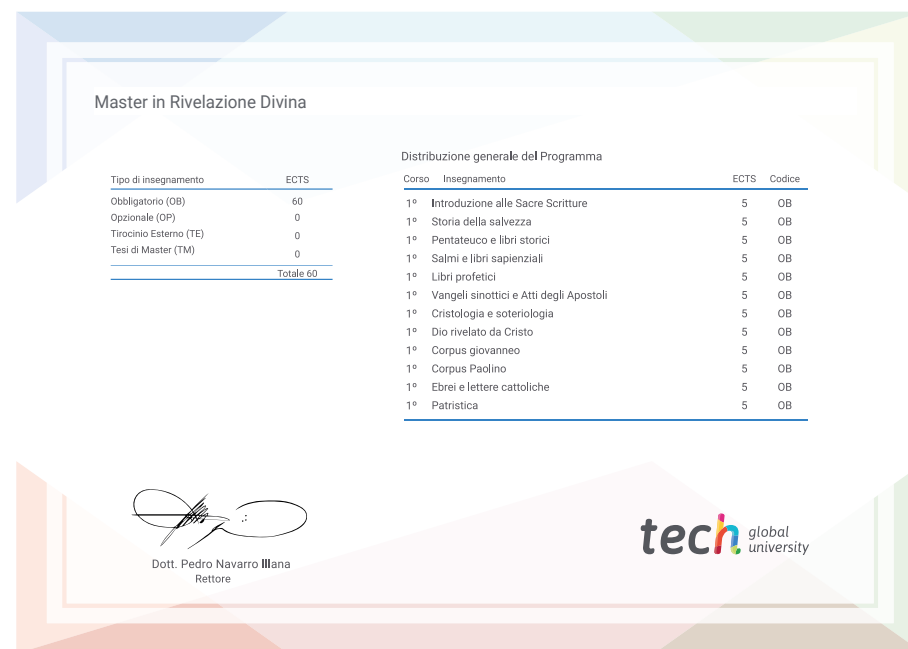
Master in Rivelazione Divina

| Tipo di insegnamento | ECTS |
|---|---|
| Obbligatorio (OB) | 60 |
| Opzionale (OP) | 0 |
| Tirocinio Esterno (TE) | 0 |
| Tesi di Master (TM) | 0 |
| | Totale 60 |

Distribuzione generale del Programma

| Corso | Insegnamento | ECTS | Codice |
|---|---|---|---|
| 1º | Introduzione alle Sacre Scritture | 5 | OB |
| 1º | Storia della salvezza | 5 | OB |
| 1º | Pentateuco e libri storici | 5 | OB |
| 1º | Salmi e libri sapienziali | 5 | OB |
| 1º | Libri profetici | 5 | OB |
| 1º | Vangeli sinottici e Atti degli Apostoli | 5 | OB |
| 1º | Cristologia e soteriologia | 5 | OB |
| 1º | Dio rivelato da Cristo | 5 | OB |
| 1º | Corpus giovanneo | 5 | OB |
| 1º | Corpus Paolino | 5 | OB |
| 1º | Ebrei e lettere cattoliche | 5 | OB |
| 1º | Patristica | 5 | OB |

Dott. Pedro Navarro Illana
Rettore

tech global university